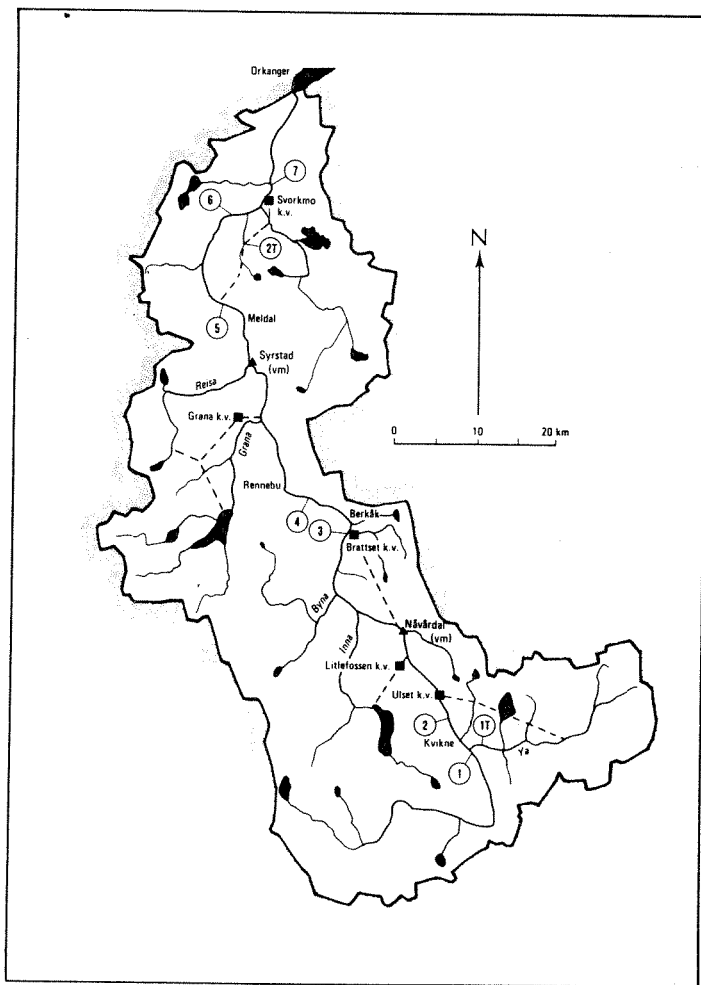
Orkanger

7

6

Svorkmo k.v.

2T

N

5

Meldal

Syrstad (vm)

Reisa

Grana k.v.

0 10 20 km

Grana

Rennebu

4

3

Berkåk

Brattset k.v.

Byna

Innå

Nåvårdal (vm)

Litlefossen k.v.

Ulset k.v.

2

1T

Kvikne

Ya

1